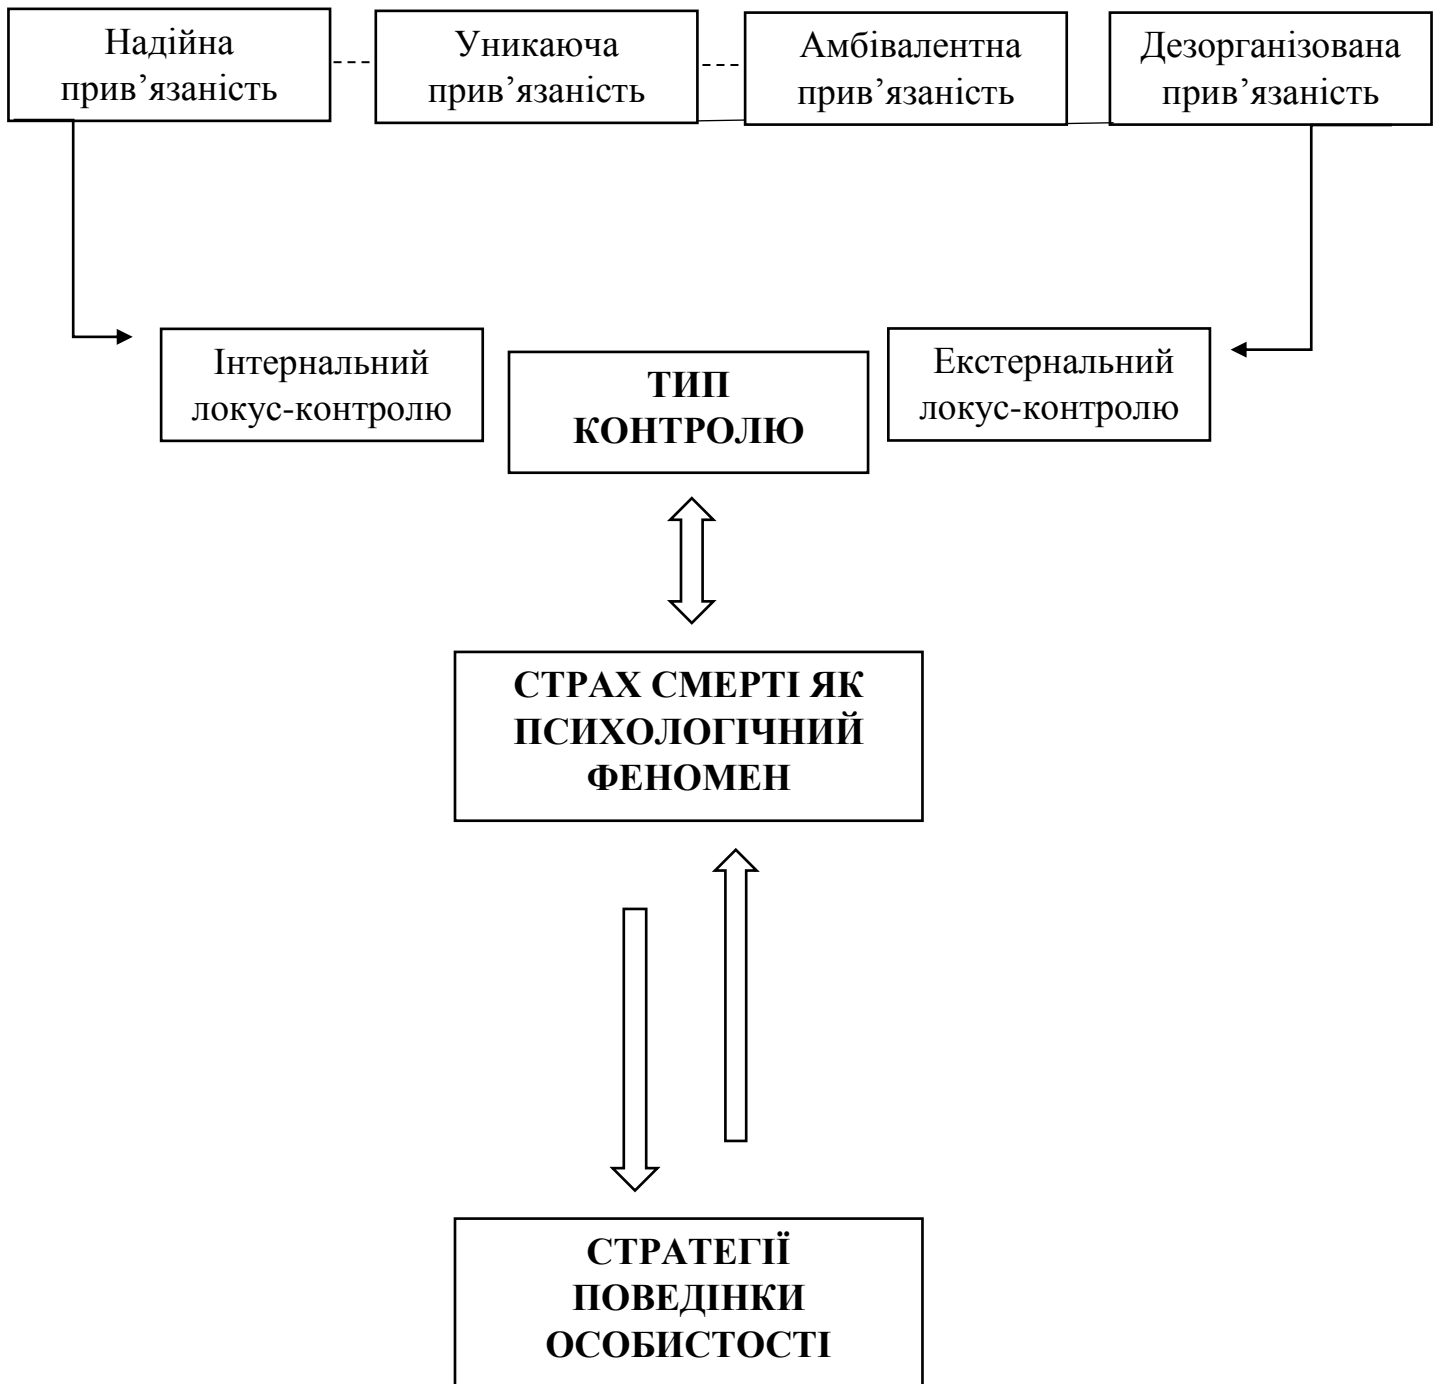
Надійна прив’язаність

Уникаюча прив’язаність

Амбівалентна прив’язаність

Дезорганізована прив’язаність

Інтернальний локус-контролю

ТИП КОНТРОЛЮ

Екстернальний локус-контролю

СТРАХ СМЕРТІ ЯК ПСИХОЛОГІЧНИЙ ФЕНОМЕН

СТРАТЕГІЇ ПОВЕДІНКИ ОСОБИСТОСТІ